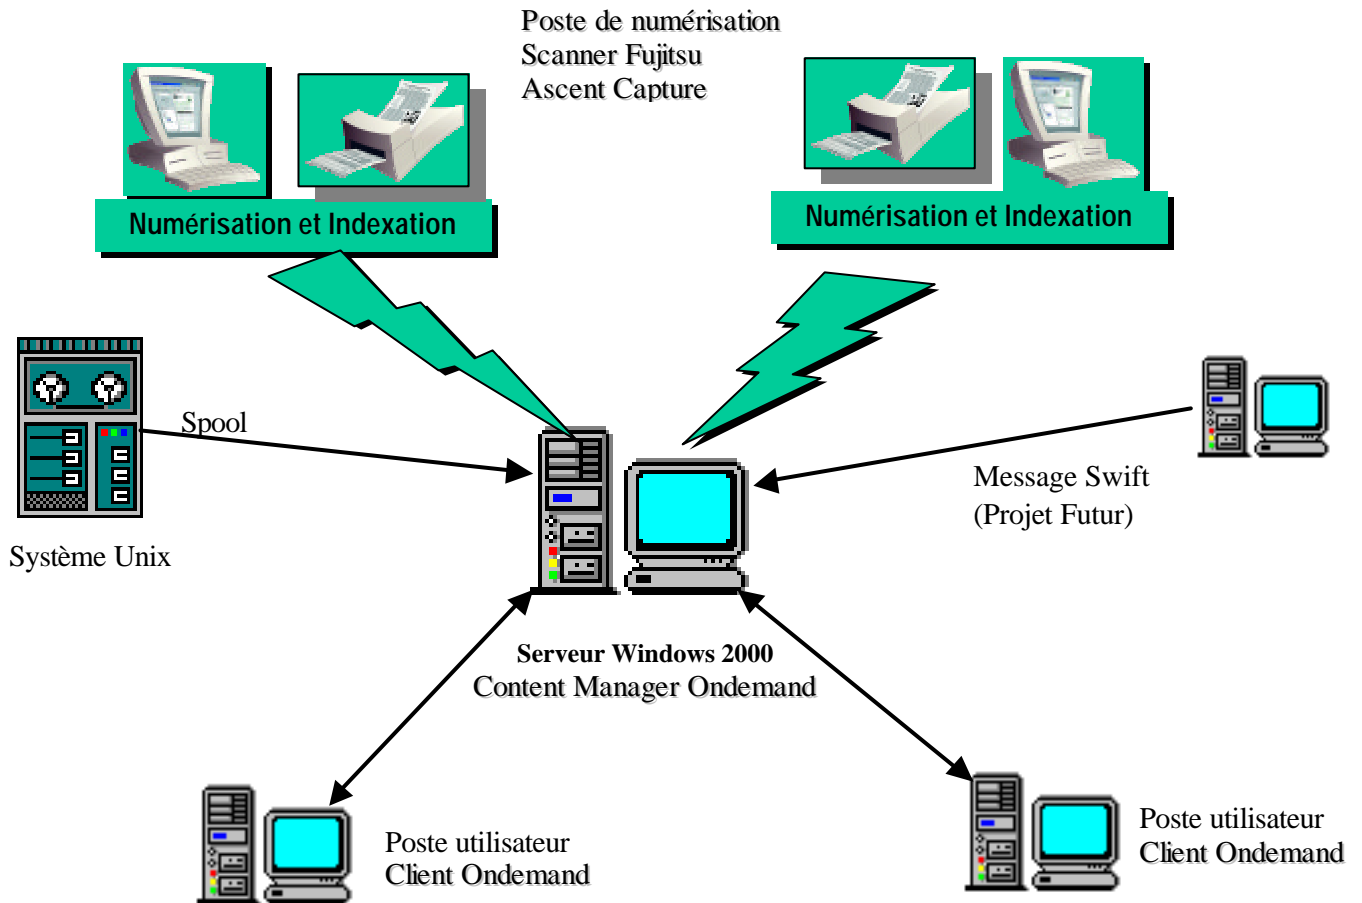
Poste de numérisation
Scanner Fujitsu
Ascent Capture

Numérisation et Indexation

Numérisation et Indexation

Spool

Système Unix

Message Swift
(Projet Futur)

Serveur Windows 2000
Content Manager Ondemand

Poste utilisateur
Client Ondemand

Poste utilisateur
Client Ondemand